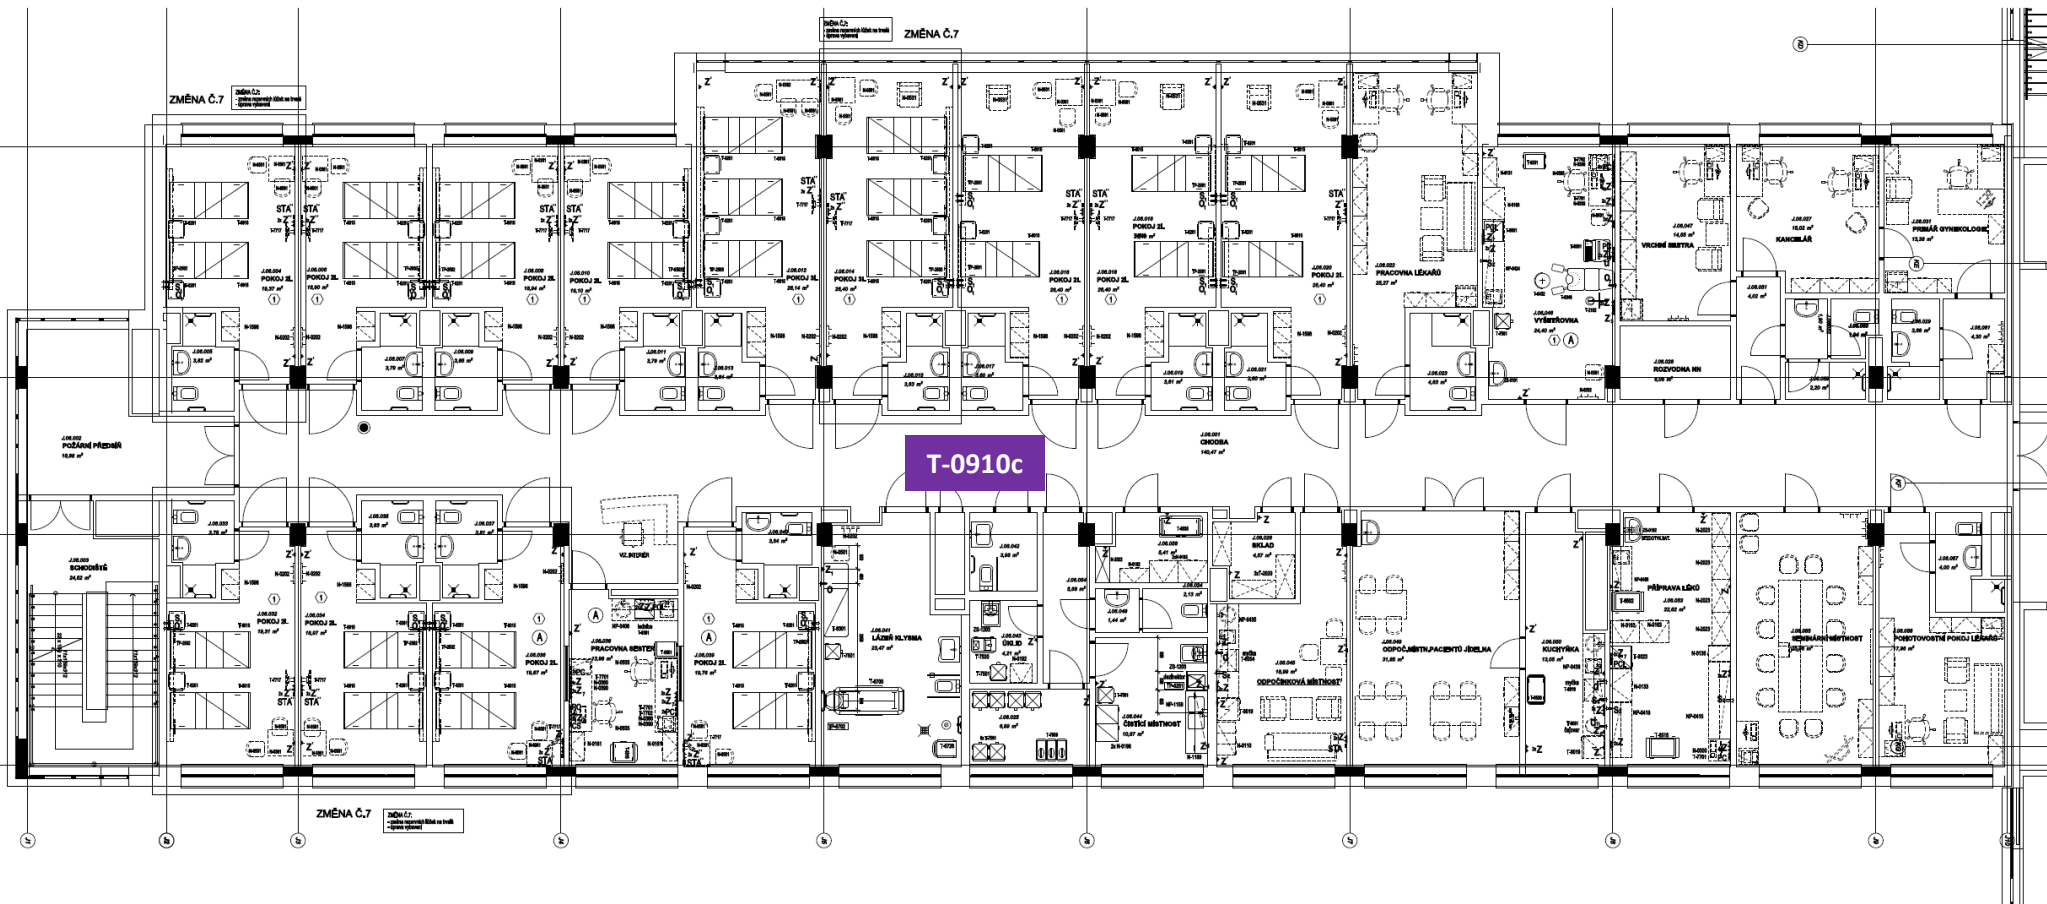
ZMĚNA Č.7

ZMĚNA Č.7

T-0910c

POKOJ 2L.
POKOJ 2L.
POKOJ 2L.
POKOJ 2L.
POKOJ 2L.
POKOJ 2L.
POKOJ 2L.
POKOJ 2L.
POKOJ 2L.
PRACOVNA LÉKAŘŮ
VYŠETŘOVNA
VRCHNÍ SESTRA
KANCELÁŘ
PRIMÁŘ GYNEKOLOGIE
ROZVODNA NN
POŽÁRNÍ PŘEDSÍŇ
CHODBA
SCHODIŠTĚ
POKOJ 2L.
POKOJ 2L.
POKOJ 2L.
PRACOVNA SESTER
POKOJ 2L.
LÁZEŇ KLYSMA
ÚKLID
ČISTÍCÍ MÍSTNOST
SKLAD
ODPOČINKOVÁ MÍSTNOST
ODPOČ.MÍSTN.PACIENTŮ JÍDELNA
KUCHYŇKA
PŘÍPRAVA LÉKŮ
SEMINÁRNÍ MÍSTNOST
POHOTOVOSTNÍ POKOJ LÉKAŘE

ZMĚNA Č.7